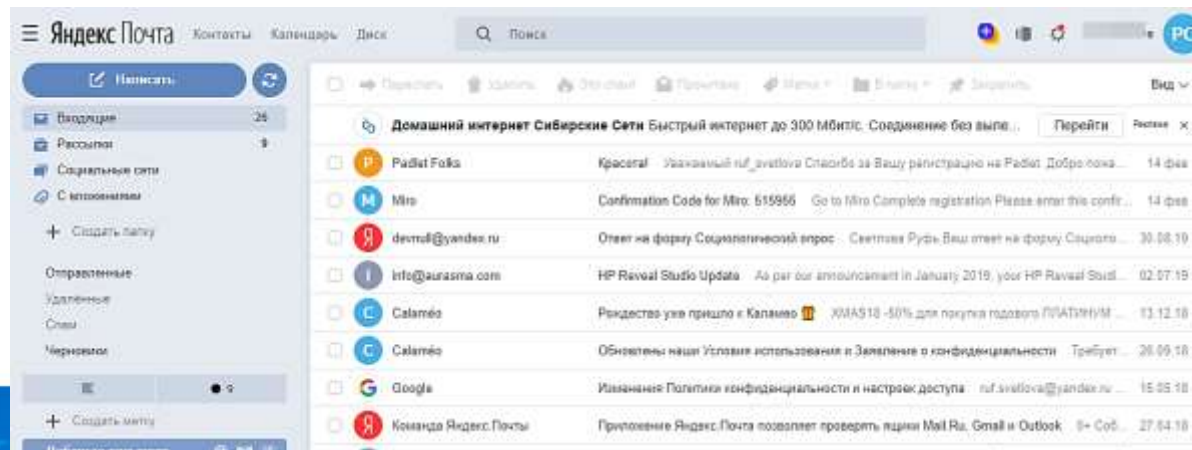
Яндекс Почта Контакты Календарь Диск Поиск

Написать

Входящие 26
Рассылки 9
Социальные сети
С вложениями
+ Создать папку

Отправленные
Удалённые
Спам
Черновики

+ Создать метку

Переслать Удалить Это спам! Прочитано Метка В папку Закрепить Вид

Домашний интернет Сибирские Сети Быстрый интернет до 300 Мбит/с. Соединение без выхо... Перейти Реклама

| | | | |
|---|---|---|---|
| P | Padlet Folks | Красота! Уважаемый ruf_svetlova Спасибо за Вашу регистрацию на Padlet. Добро пожа... | 14 фев |
| M | Miro | Confirmation Code for Miro: 615956 Go to Miro Complete registration Please enter this confi... | 14 фев |
| Я | devnull@yandex.ru | Ответ на форму Социологический опрос Светлова Руфь Ваш ответ на форму Социоло... | 30.08.19 |
| I | info@aurasma.com | HP Reveal Studio Update As per our announcement in January 2019, your HP Reveal Studi... | 02.07.19 |
| C | Calaméo | Рождество уже пришло к Каламео XMAS18 -50% для покупки годового ПЛАТИНУМ ... | 13.12.18 |
| C | Calaméo | Обновлены наши Условия использования и Заявление о конфиденциальности Требует... | 26.09.18 |
| G | Google | Изменения Политики конфиденциальности и настроек доступа ruf.svetlova@yandex.ru ... | 15.05.18 |
| Я | Команда Яндекс.Почты | Приложение Яндекс.Почта позволяет проверять ящики Mail.Ru, Gmail и Outlook О+ Соб... | 27.04.18 |